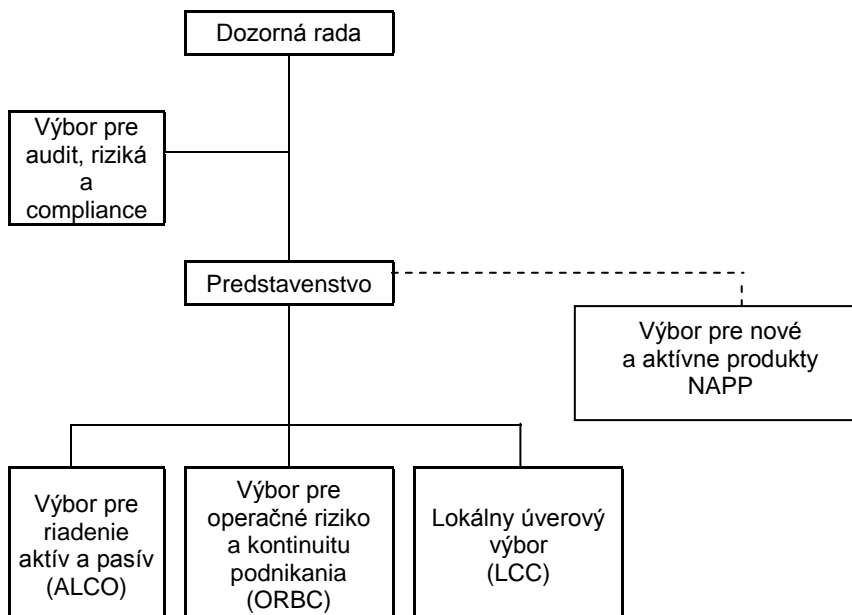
Dozorná rada

Výbor pre audit, riziká a compliance

Predstavenstvo

Výbor pre nové a aktívne produkty NAPP

Výbor pre riadenie aktív a pasív (ALCO)

Výbor pre operačné riziko a kontinuitu podnikania (ORBC)

Lokálny úverový výbor (LCC)